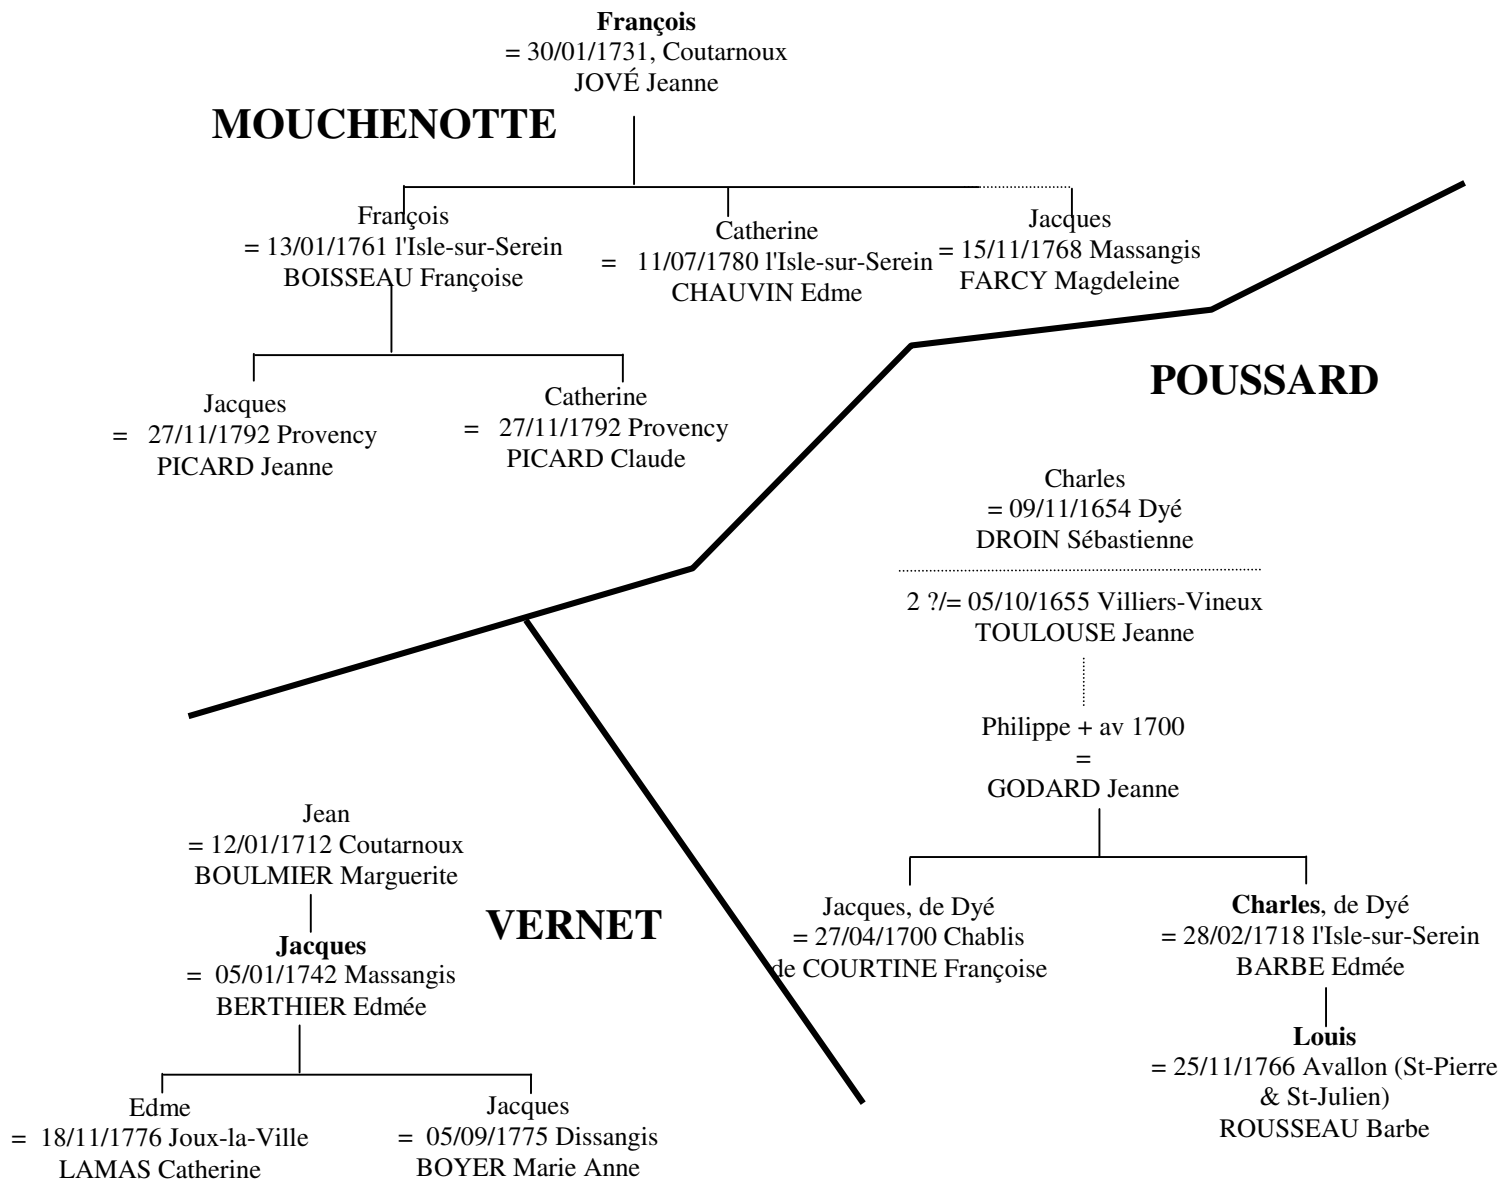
**François**
= 30/01/1731, Coutarnoux
JOVÉ Jeanne

**MOUCHENOTTE**

François
= 13/01/1761 l'Isle-sur-Serein
BOISSEAU Françoise

Catherine
= 11/07/1780 l'Isle-sur-Serein
CHAUVIN Edme

Jacques
= 15/11/1768 Massangis
FARCY Magdeleine

Jacques
= 27/11/1792 Provency
PICARD Jeanne

Catherine
= 27/11/1792 Provency
PICARD Claude

**POUSSARD**

Charles
= 09/11/1654 Dyé
DROIN Sébastienne

2 ?/= 05/10/1655 Villiers-Vineux
TOULOUSE Jeanne

Philippe + av 1700
=
GODARD Jeanne

Jacques, de Dyé
= 27/04/1700 Chablis
de COURTINE Françoise

**Charles**, de Dyé
= 28/02/1718 l'Isle-sur-Serein
BARBE Edmée

**Louis**
= 25/11/1766 Avallon (St-Pierre & St-Julien)
ROUSSEAU Barbe

Jean
= 12/01/1712 Coutarnoux
BOULMIER Marguerite

**VERNET**

**Jacques**
= 05/01/1742 Massangis
BERTHIER Edmée

Edme
= 18/11/1776 Joux-la-Ville
LAMAS Catherine

Jacques
= 05/09/1775 Dissangis
BOYER Marie Anne